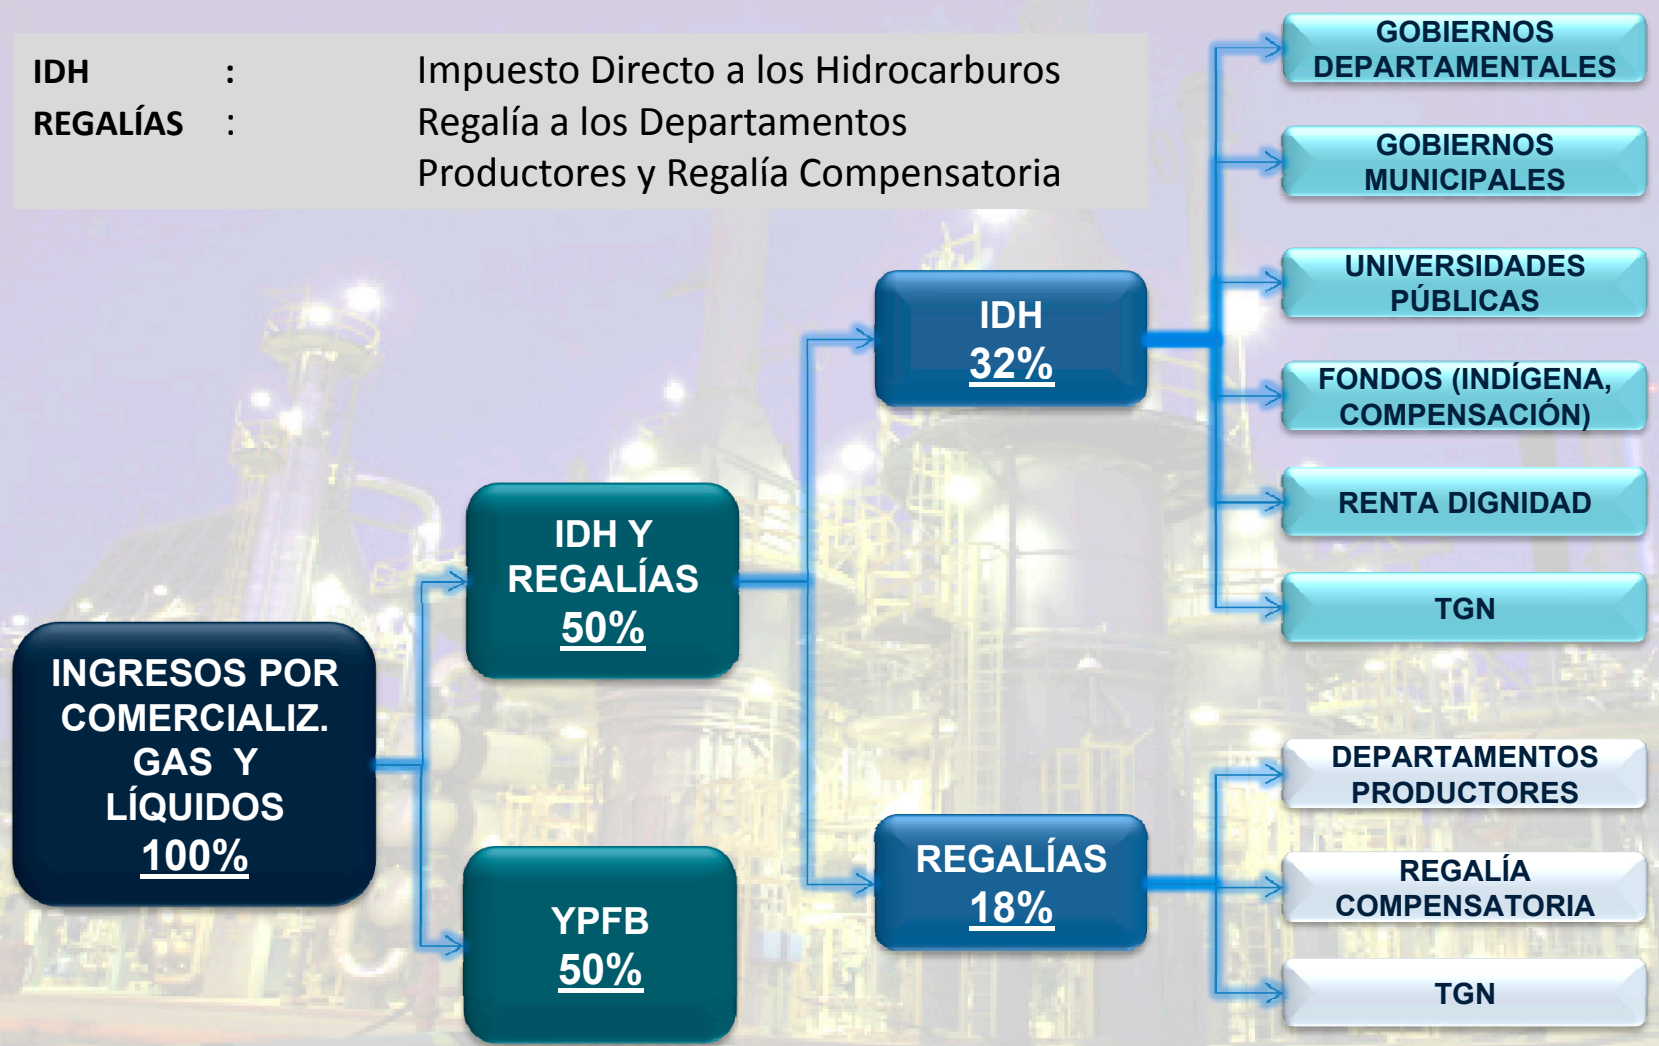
IDH : Impuesto Directo a los Hidrocarburos
REGALÍAS : Regalía a los Departamentos Productores y Regalía Compensatoria

INGRESOS POR COMERCIALIZ. GAS Y LÍQUIDOS 100%

IDH Y REGALÍAS 50%

YPFB 50%

IDH 32%

REGALÍAS 18%

GOBIERNOS DEPARTAMENTALES

GOBIERNOS MUNICIPALES

UNIVERSIDADES PÚBLICAS

FONDOS (INDÍGENA, COMPENSACIÓN)

RENTA DIGNIDAD

TGN

DEPARTAMENTOS PRODUCTORES

REGALÍA COMPENSATORIA

TGN